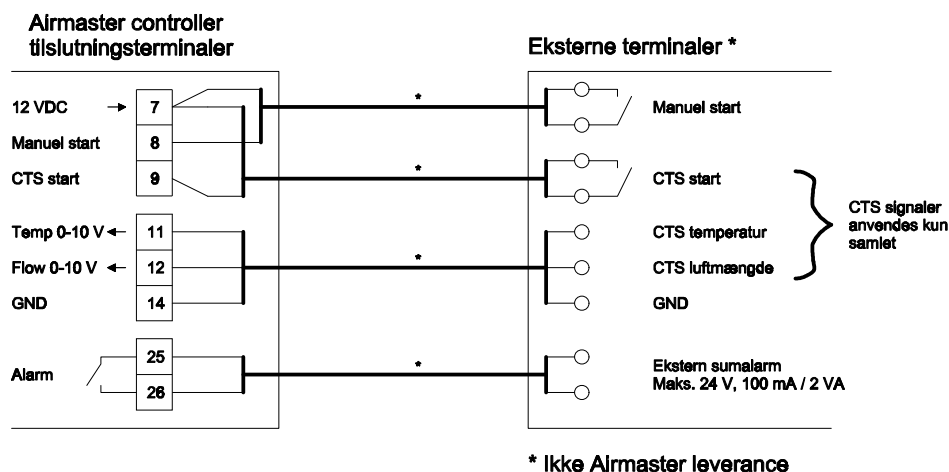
Airmaster controller tilslutningsterminaler

Eksterne terminaler *

12 VDC
7
Manuel start
8
CTS start
9
Temp 0-10 V
11
Flow 0-10 V
12
GND
14
Alarm
25
26

*
*
*
*

Manuel start
CTS start
CTS temperatur
CTS luftmængde
GND
CTS signaler anvendes kun samlet
Ekstern sumalarm
Maks. 24 V, 100 mA / 2 VA

* Ikke Airmaster leverance